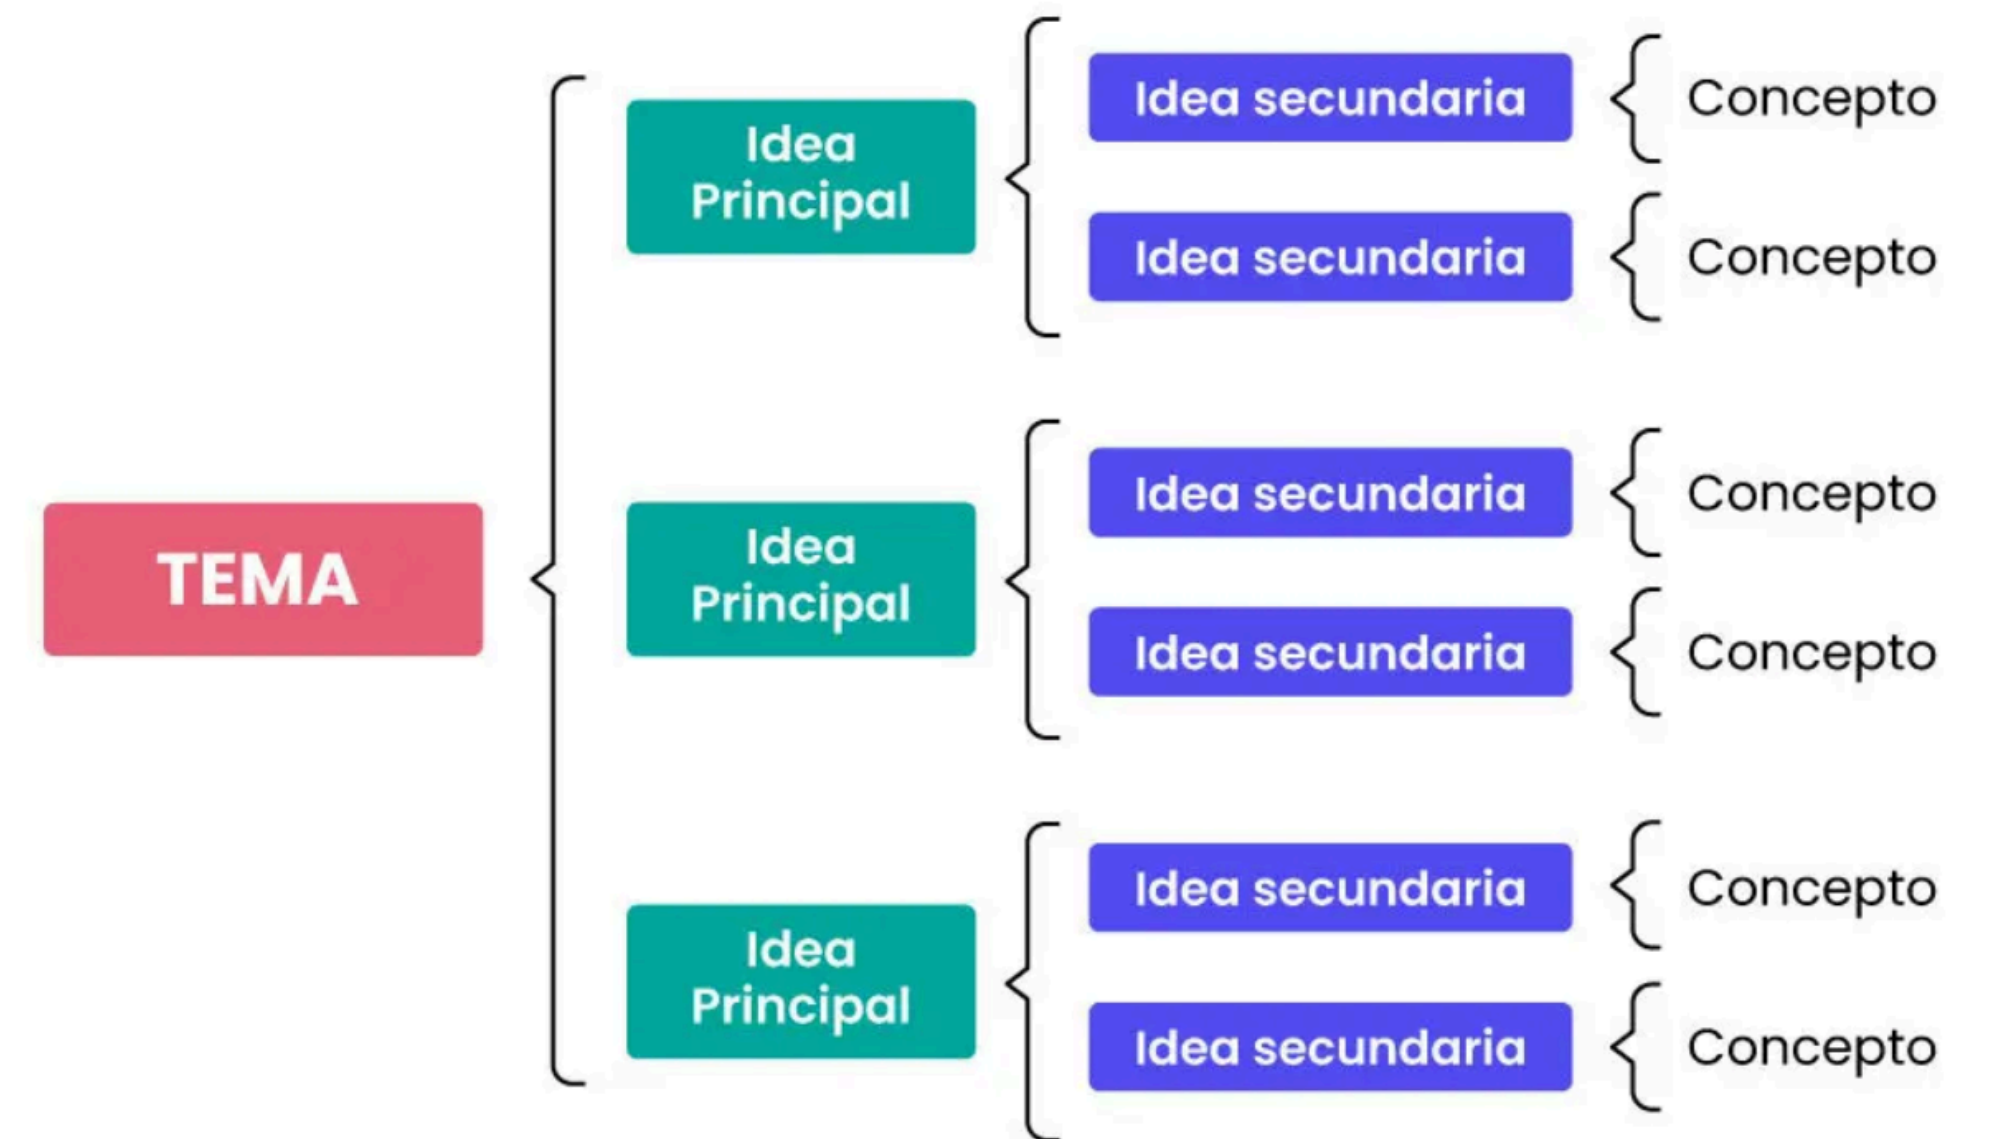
TEMA

Idea Principal

Idea secundaria

Concepto

Idea secundaria

Concepto

Idea Principal

Idea secundaria

Concepto

Idea secundaria

Concepto

Idea Principal

Idea secundaria

Concepto

Idea secundaria

Concepto